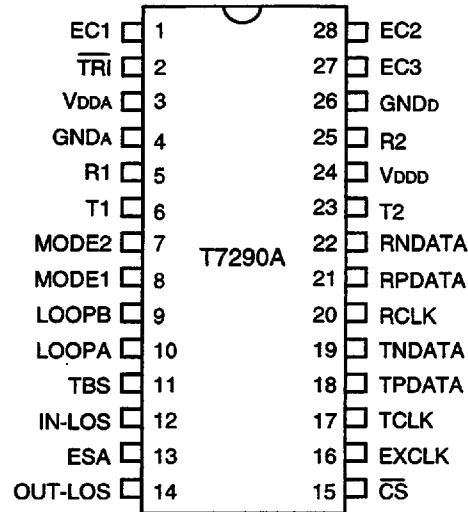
EC1 1
$\overline{TRI}$ 2
VDDA 3
GNDA 4
R1 5
T1 6
MODE2 7
MODE1 8
LOOPB 9
LOOPA 10
TBS 11
IN-LOS 12
ESA 13
OUT-LOS 14

T7290A

28 EC2
27 EC3
26 GNDD
25 R2
24 VDDD
23 T2
22 RNDATA
21 RPDATA
20 RCLK
19 TNDATA
18 TPDATA
17 TCLK
16 EXCLK
15 $\overline{CS}$